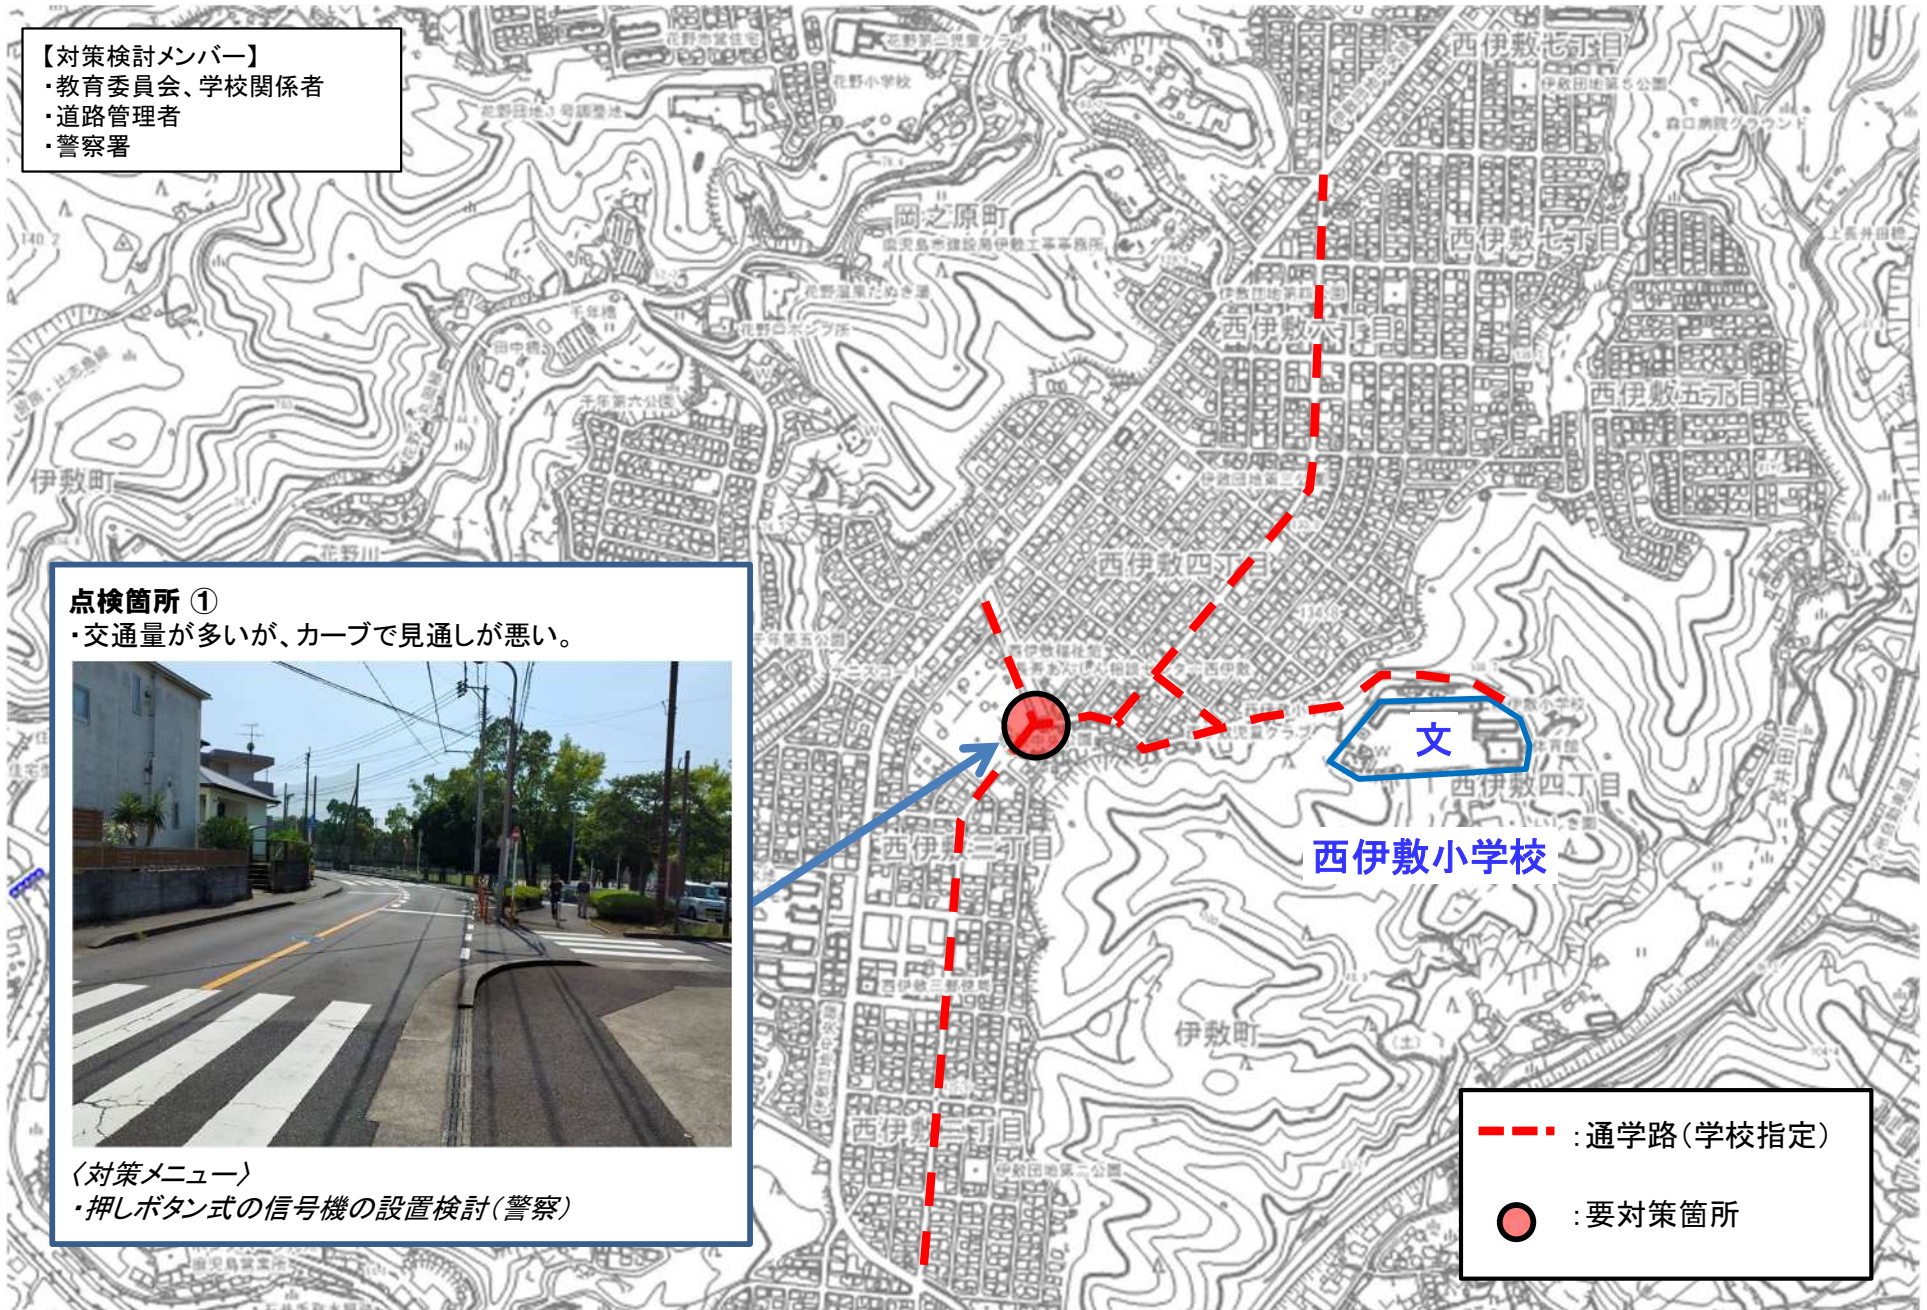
【対策検討メンバー】
・教育委員会、学校関係者
・道路管理者
・警察署

点検箇所 ①
・交通量が多いが、カーブで見通しが悪い。

〈対策メニュー〉
・押しボタン式の信号機の設置検討（警察）

西伊敷七丁目
岡之原町
西伊敷六丁目
西伊敷五丁目
伊敷町
西伊敷四丁目
文
西伊敷四丁目
西伊敷小学校
西伊敷三丁目
伊敷町
西伊敷二丁目
花野小学校
花野川

：通学路（学校指定）
：要対策箇所